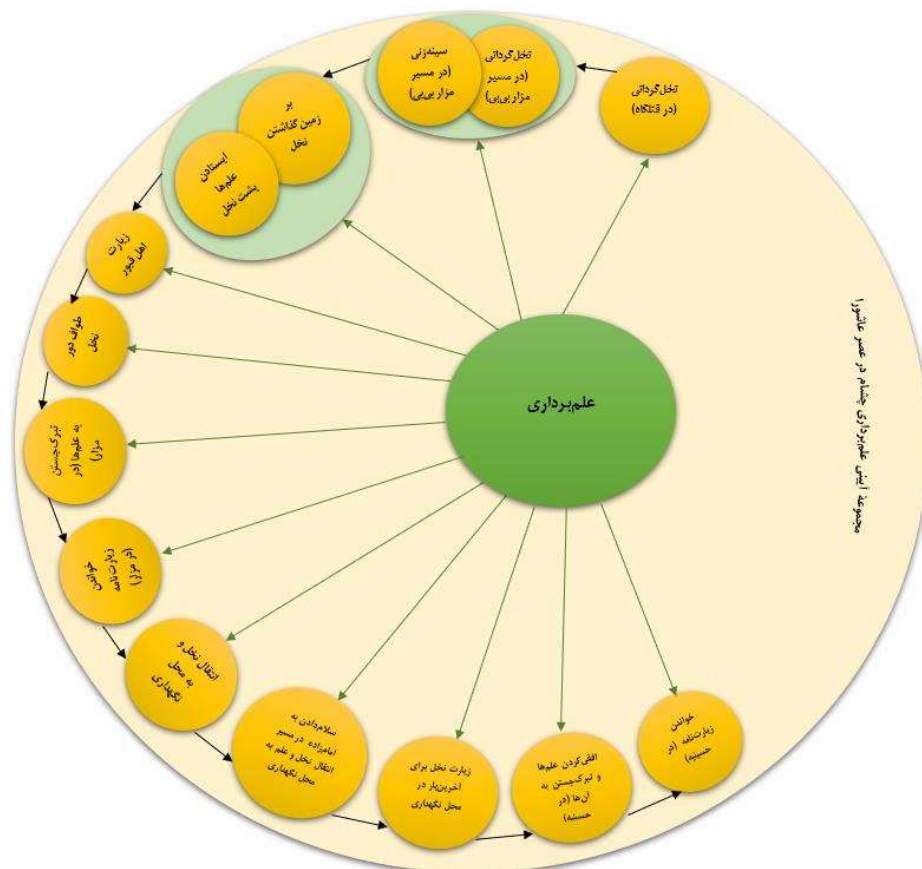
علم‌برداری

نخل‌گردانی (در قتلگاه)

نخل‌گردانی (در مسیر مزاربی‌بی)

سینه‌زنی (در مسیر مزاربی‌بی)

بر زمین گذاشتن نخل

ایستادن علم‌ها پشت نخل

زیارت اهل قبور

طواف دور نخل

تبرک‌جستن به علم‌ها (در مزار)

خواندن زیارت‌نامه (در مزار)

انتقال نخل و به محل نگهداری

سلام‌دادن به امامزاده در مسیر انتقال نخل و علم به محل نگهداری

زیارت نخل برای آخرین‌بار در محل نگهداری

افقی‌کردن علم‌ها و تبرک‌جستن به آن‌ها (در حسینیه)

خواندن زیارت‌نامه (در حسینیه)

مجموعهٔ آیینی علم‌برداری چشام در عصر عاشورا